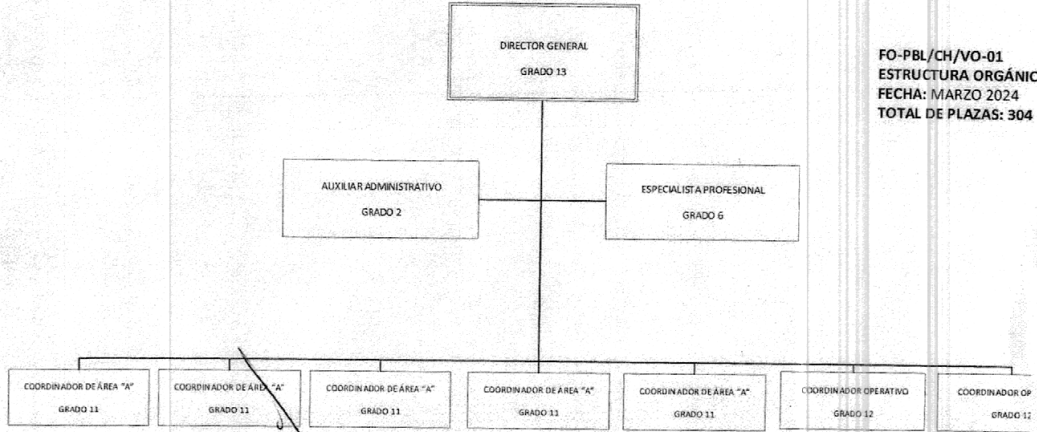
DIRECTOR GENERAL
GRADO 13

FO-PBL/CH/VO-01
ESTRUCTURA ORGÁNIC
FECHA: MARZO 2024
TOTAL DE PLAZAS: 304

AUXILIAR ADMINISTRATIVO
GRADO 2

ESPECIALISTA PROFESIONAL
GRADO 6

COORDINADOR DE ÁREA "A"
GRADO 11

COORDINADOR DE ÁREA "A"
GRADO 11

COORDINADOR DE ÁREA "A"
GRADO 11

COORDINADOR DE ÁREA "A"
GRADO 11

COORDINADOR DE ÁREA "A"
GRADO 11

COORDINADOR OPERATIVO
GRADO 12

COORDINADOR OP
GRADO 12